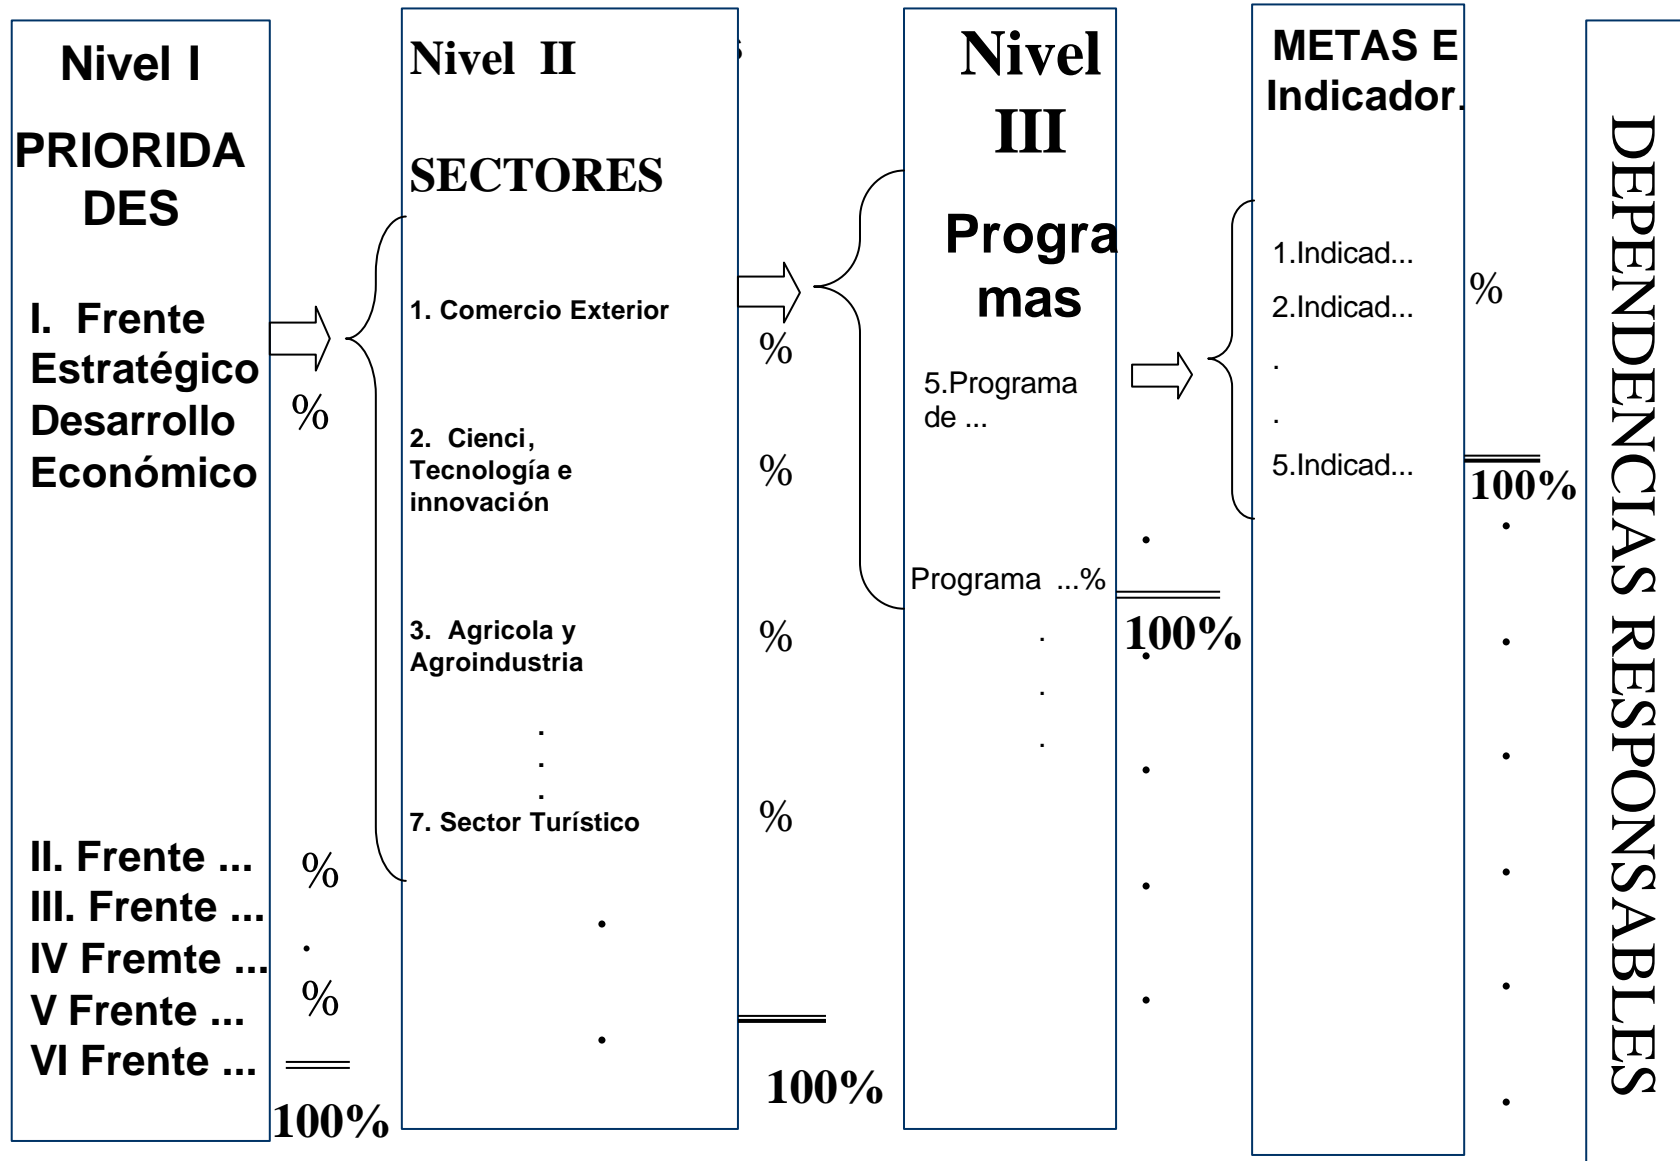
Nivel I

PRIORIDADES

I. Frente Estratégico Desarrollo Económico

II. Frente ...
III. Frente ...
IV Fremte ...
V Frente ...
VI Frente ...

%

%
.
%

100%

Nivel II

SECTORES

1. Comercio Exterior

2. Cienci, Tecnología e innovación

3. Agricola y Agroindustria

.
.
.

7. Sector Turístico

.

.

%

%

%

%

100%

Nivel III

Programas

5.Programa de ...

Programa ...%

.
.
.

.

100%

.

.

.

METAS E Indicador.

1.Indicad...
2.Indicad...
.
.
5.Indicad...

%

100%

.
.
.
.
.
.

DEPENDENCIAS RESPONSABLES